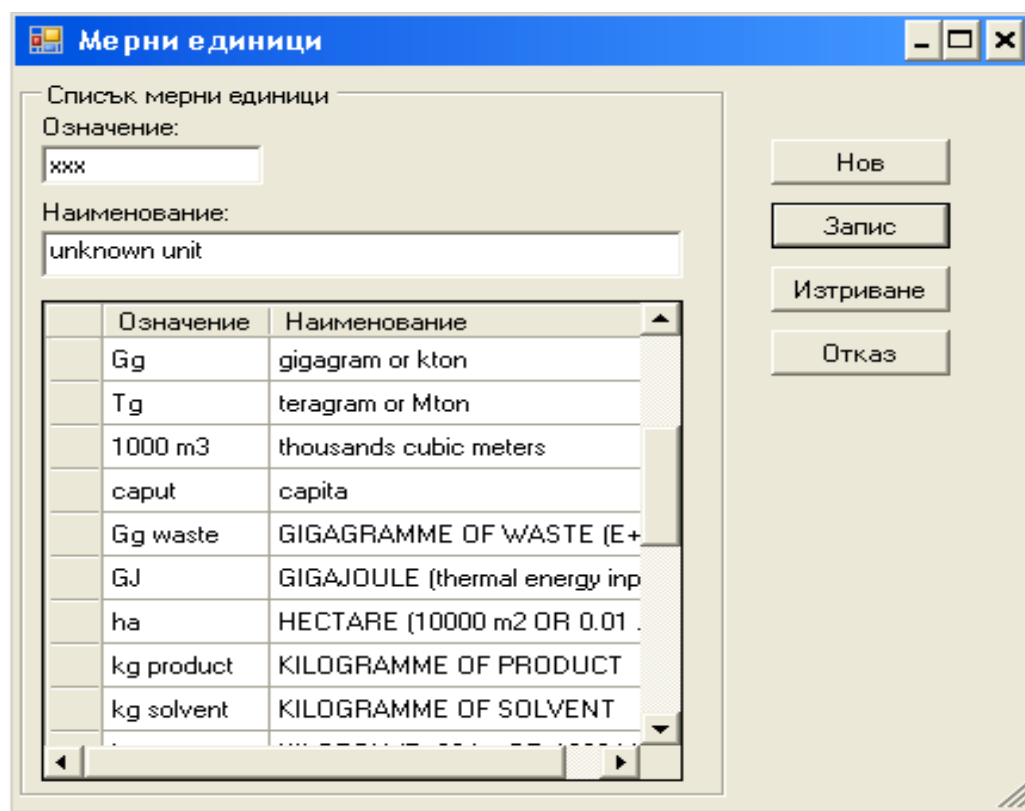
Мерни единици

Списък мерни единици

Означение:

xxx

Наименование:

unknown unit

| | Означение | Наименование |
|---|---|---|
| | Gg | gigagram or kton |
| | Tg | teragram or Mton |
| | 1000 m3 | thousands cubic meters |
| | caput | capita |
| | Gg waste | GIGAGRAMME OF WASTE (E+ |
| | GJ | GIGAJOULE (thermal energy inp |
| | ha | HECTARE (10000 m2 OR 0.01 . |
| | kg product | KILOGRAMME OF PRODUCT |
| | kg solvent | KILOGRAMME OF SOLVENT |
| | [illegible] | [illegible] |

Нов

Запис

Изтриване

Отказ